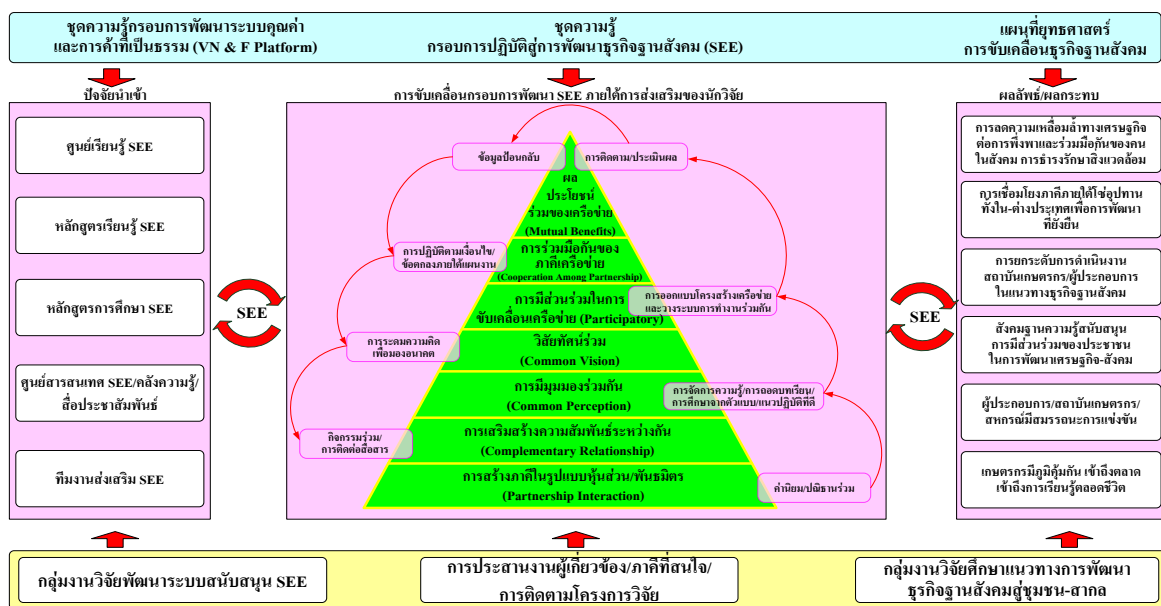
ชุดความรู้กรอบการพัฒนาระบบคุณค่า และการค้าที่เป็นธรรม (VN & F Platform)

ชุดความรู้ กรอบการปฏิบัติสู่การพัฒนาธุรกิจฐานสังคม (SEE)

แผนที่ยุทธศาสตร์ การขับเคลื่อนธุรกิจฐานสังคม

ปัจจัยนำเข้า

ศูนย์เรียนรู้ SEE

หลักสูตรเรียนรู้ SEE

หลักสูตรการศึกษา SEE

ศูนย์สารสนเทศ SEE/คลังความรู้/สื่อประชาสัมพันธ์

ทีมงานส่งเสริม SEE

SEE

การขับเคลื่อนกรอบการพัฒนา SEE ภายใต้การส่งเสริมของนักวิจัย

ข้อมูลป้อนกลับ

การติดตาม/ประเมินผล

ผลประโยชน์ร่วมของเครือข่าย (Mutual Benefits)

การปฏิบัติตามเงื่อนไข/ข้อตกลงภายใต้แผนงาน

การร่วมมือกันของภาคีเครือข่าย (Cooperation Among Partnership)

การออกแบบโครงสร้างเครือข่ายและวางระบบการทำงานร่วมกัน

การมีส่วนร่วมในการขับเคลื่อนเครือข่าย (Participatory)

การระดมความคิดเพื่อมองอนาคต

วิสัยทัศน์ร่วม (Common Vision)

การมีมุมมองร่วมกัน (Common Perception)

การจัดการความรู้/การถอดบทเรียน/การศึกษาจากต้นแบบ/แนวปฏิบัติที่ดี

กิจกรรมร่วม/การติดต่อสื่อสาร

การเสริมสร้างความสัมพันธ์ระหว่างกัน (Complementary Relationship)

การสร้างภาคีในรูปแบบหุ้นส่วน/พันธมิตร (Partnership Interaction)

ค่านิยม/ปณิธานร่วม

ผลลัพธ์/ผลกระทบ

การลดความเหลื่อมล้ำทางเศรษฐกิจ ต่อการพึ่งพาและร่วมมือกันของคนในสังคม การรักษาสิ่งแวดล้อม

ถูเชื่อมโยงภาคีภายใต้โซ่อุปทานทั้งใน-ต่างประเทศเพื่อการพัฒนาที่ยั่งยืน

การยกระดับการดำเนินงานสถาบันเกษตรกร/ผู้ประกอบการในแนวทางธุรกิจฐานสังคม

สังคมฐานความรู้สนับสนุนการมีส่วนร่วมของประชาชนในการพัฒนาเศรษฐกิจ-สังคม

ผู้ประกอบการ/สถาบันเกษตรกร/สหกรณ์มีสมรรถนะการแข่งขัน

เกษตรกรมีภูมิคุ้มกัน เข้าถึงตลาด เข้าถึงการเรียนรู้ตลอดชีวิต

SEE

กลุ่มงานวิจัยพัฒนาระบบสนับสนุน SEE

การประสานงานผู้เกี่ยวข้อง/ภาคีที่สนใจ/ การติดตามโครงการวิจัย

กลุ่มงานวิจัยศึกษาแนวทางการพัฒนาธุรกิจฐานสังคมสู่ชุมชน-สากล